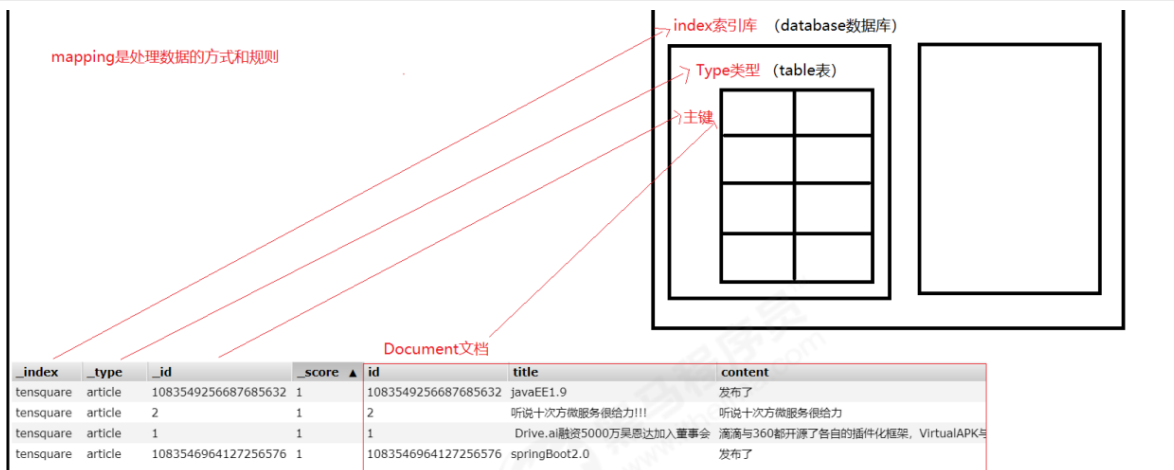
mapping是处理数据的方式和规则

index索引库 （database数据库）

Type类型 （table表）

主键

Document文档

| _index | _type | _id | _score ▲ | id | title | content |
|---|---|---|---|---|---|---|
| tensquare | article | 1083549256687685632 | 1 | 1083549256687685632 | javaEE1.9 | 发布了 |
| tensquare | article | 2 | 1 | 2 | 听说十次方微服务很给力!!! | 听说十次方微服务很给力 |
| tensquare | article | 1 | 1 | 1 | Drive.ai融资5000万吴恩达加入董事会 | 滴滴与360都开源了各自的插件化框架，VirtualAPK与 |
| tensquare | article | 1083546964127256576 | 1 | 1083546964127256576 | springBoot2.0 | 发布了 |